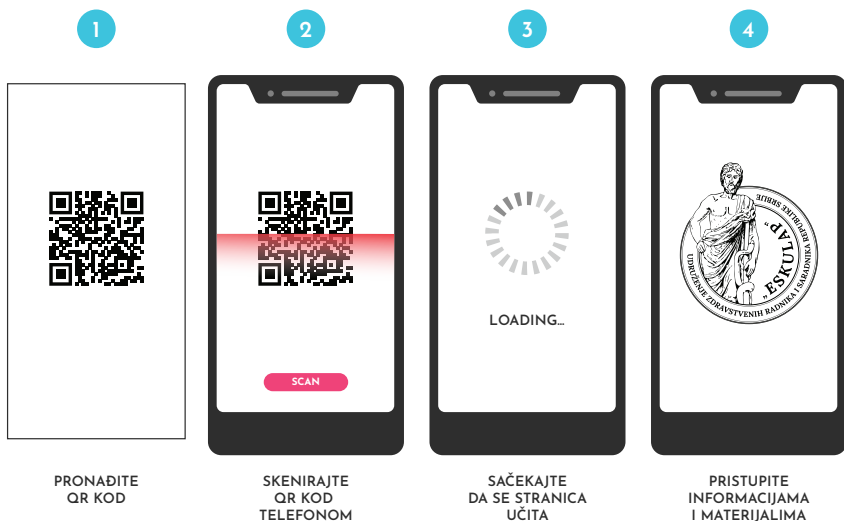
1

2

3

4

SCAN

LOADING...

„ESKULAP"

UDRUŽENJE ZDRAVSTVENIH RADNIKA I SARADNIKA REPUBLIKE SRBIJE

PRONAĐITE QR KOD

SKENIRAJTE QR KOD TELEFONOM

SAČEKAJTE DA SE STRANICA UČITA

PRISTUPITE INFORMACIJAMA I MATERIJALIMA